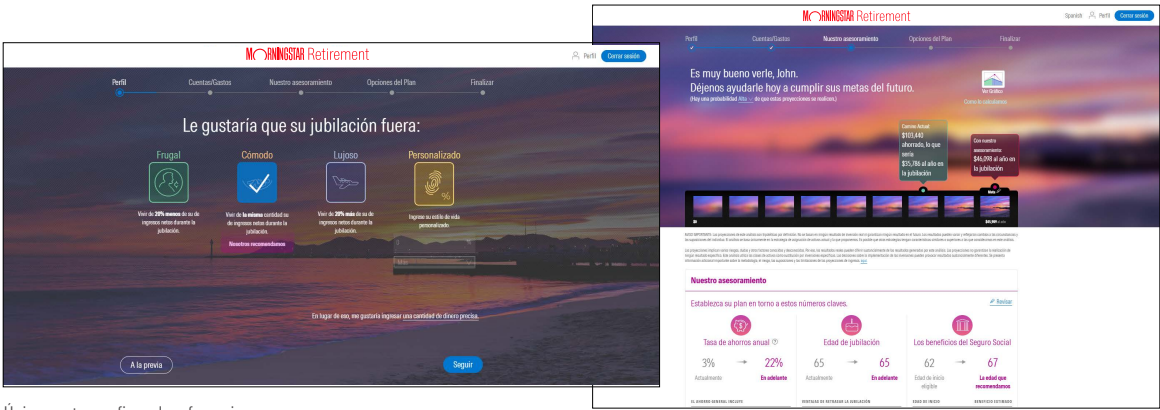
MORNINGSTAR Retirement

Perfil Cerrar sesión

Perfil Cuentas/Gastos Nuestro asesoramiento Opciones del Plan Finalizar

Le gustaría que su jubilación fuera:

Frugal
Vivir de 20% menos de su de ingresos netos durante la jubilación.

Cómodo
Vivir de la misma cantidad su de ingresos netos durante la jubilación.
Nuestra recomendamos

Lujoso
Vivir de 20% más de su de ingresos netos durante la jubilación.

Personalizado
Ingrese su estilo de vida personalizado

En lugar de eso, me gustaría ingresar una cantidad de dinero precisa.

A la previa

Seguir

MORNINGSTAR Retirement

Spanish Perfil Cerrar sesión

Perfil Cuentas/Gastos Nuestro asesoramiento Opciones del Plan Finalizar

Es muy bueno verle, John.
Déjenos ayudarle hoy a cumplir sus metas del futuro.
(Hay una probabilidad Alta de que estas proyecciones se realicen.)

Ver Gráfico
Cómo lo calculamos

Como Actual
$101,440 ahorrado, lo que sería $35,786 al año en la jubilación

Con nuestro asesoramiento
$46,098 al año en la jubilación

Nuestro asesoramiento

Establezca su plan en torno a estos números claves.

Revisar

Tasa de ahorros anual
3% → 22%
Actualmente En adelante

Edad de jubilación
65 → 65
Actualmente En adelante

Los beneficios del Seguro Social
62 → 67
Edad de inicio elegible La edad que recomendamos

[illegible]